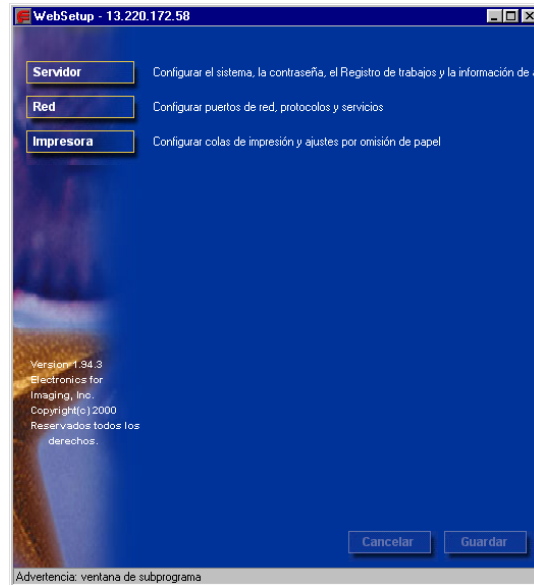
WebSetup - 13.220.172.58

Servidor
Configurar el sistema, la contraseña, el Registro de trabajos y la información de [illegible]

Red
Configurar puertos de red, protocolos y servicios

Impresora
Configurar colas de impresión y ajustes por omisión de papel

Version 1.94.3
Electronics for Imaging, Inc.
Copyright(c) 2000
Reservados todos los derechos.

Cancelar
Guardar

Advertencia: ventana de subprograma